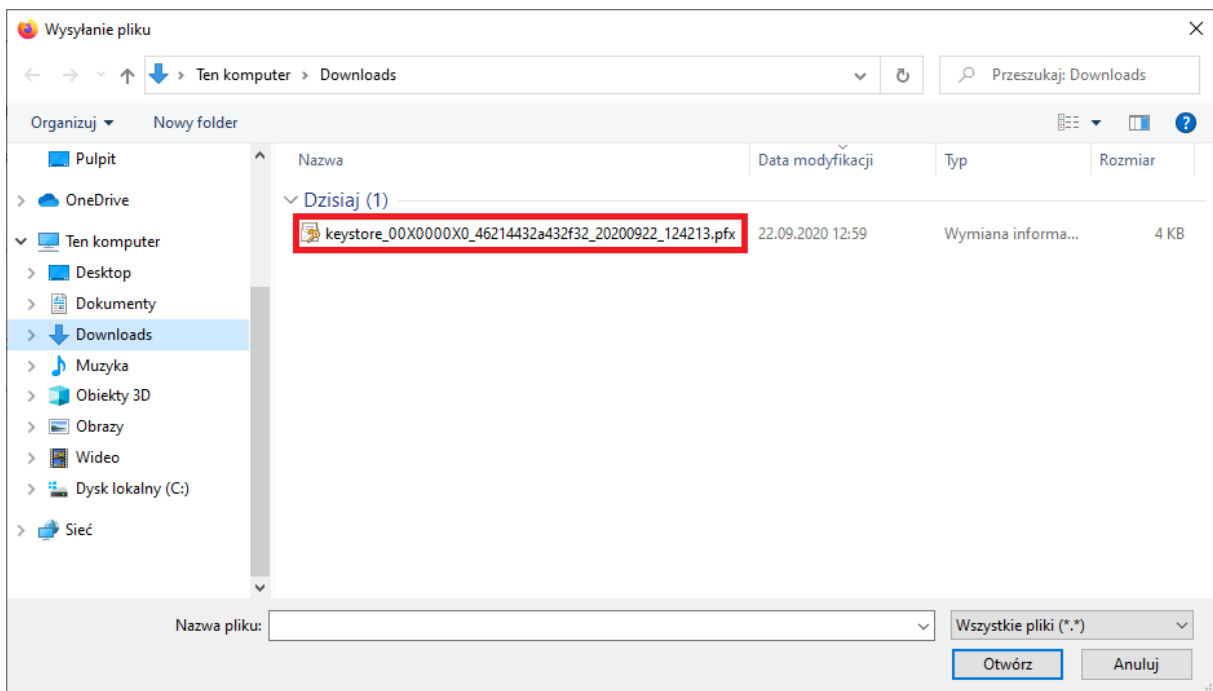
Wysyłanie pliku

Ten komputer > Downloads

Przeszukaj: Downloads

Organizuj ▾ Nowy folder

Pulpit
OneDrive
Ten komputer
Desktop
Dokumenty
Downloads
Muzyka
Obiekty 3D
Obrazy
Wideo
Dysk lokalny (C:)
Sieć

| Nazwa | Data modyfikacji | Typ | Rozmiar |
|---|---|---|---|
| Dzisiaj (1) | | | |
| keystore_00X0000X0_46214432a432f32_20200922_124213.pfx | 22.09.2020 12:59 | Wymiana informa... | 4 KB |

Nazwa pliku:
Wszystkie pliki (*.*)
Otwórz
Anuluj